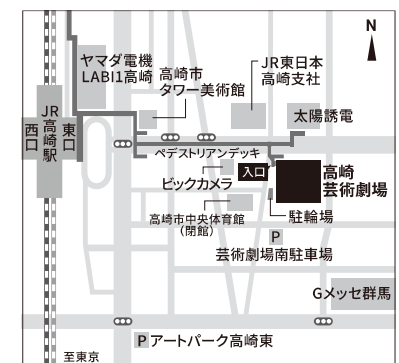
N

ヤマダ電機
LABI1高崎

高崎市
タワー美術館

JR東日本
高崎支社

太陽誘電

JR
高崎駅

西口

東口

ペデストリアンデッキ

入口

高崎
芸術劇場

ビックカメラ

高崎市中央体育館
（閉館）

駐輪場

P
芸術劇場南駐車場

Gメッセ群馬

P アートパーク高崎東

至東京